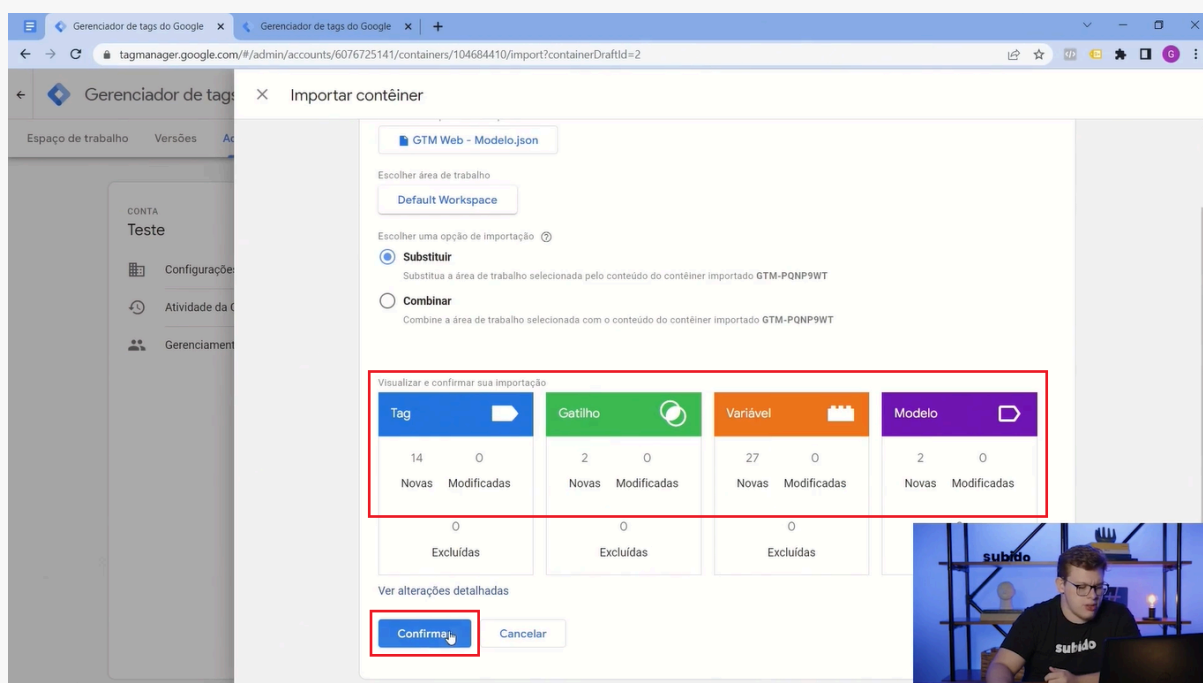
Gerenciador de tags do Google × Gerenciador de tags do Google × +

tagmanager.google.com/#/admin/accounts/6076725141/containers/104684410/import?containerDraftId=2

Gerenciador de tags

Espaço de trabalho Versões Ad

CONTA
Teste

Configuraçõe
Atividade da C
Gerenciament

× Importar contêiner

GTM Web - Modelo.json

Escolher área de trabalho

Default Workspace

Escolher uma opção de importação

Substituir
Substitua a área de trabalho selecionada pelo conteúdo do contêiner importado GTM-PQNP9WT

Combinar
Combine a área de trabalho selecionada com o conteúdo do contêiner importado GTM-PQNP9WT

Visualizar e confirmar sua importação

| Tag | Gatilho | Variável | Modelo |
|---|---|---|---|
| 14 Novas 0 Modificadas | 2 Novas 0 Modificadas | 27 Novas 0 Modificadas | 2 Novas 0 Modificadas |
| 0 Excluídas | 0 Excluídas | 0 Excluídas | |

Ver alterações detalhadas

Confirmar Cancelar

subido
subido